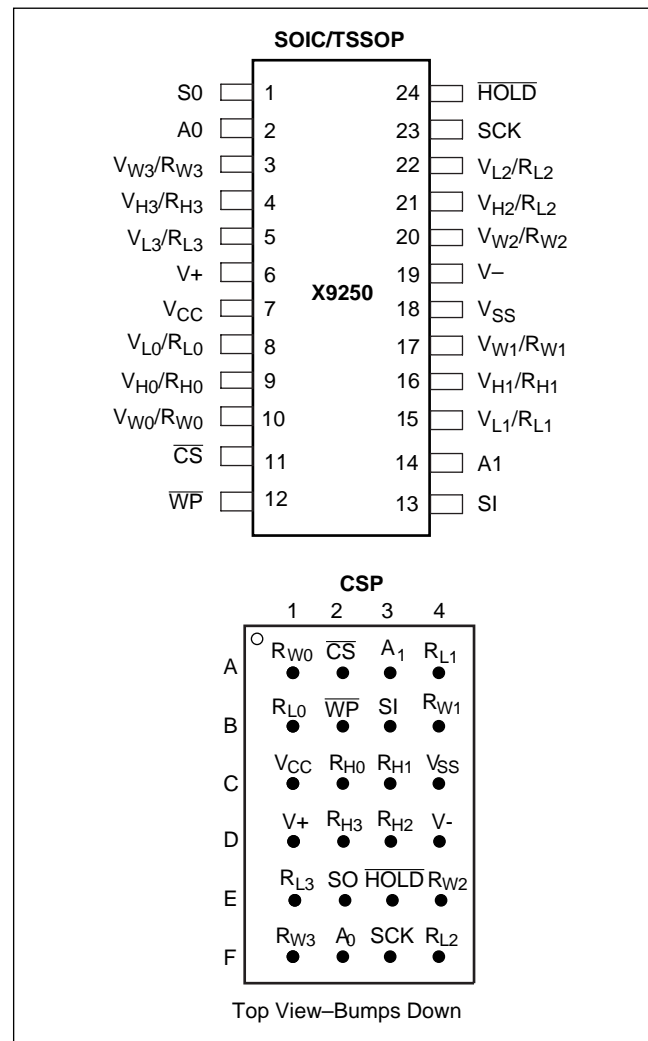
SOIC/TSSOP

| | | | |
|---|---|---|---|
| S0 | 1 | 24 | $\overline{HOLD}$ |
| A0 | 2 | 23 | SCK |
| $V_{W3}/R_{W3}$ | 3 | 22 | $V_{L2}/R_{L2}$ |
| $V_{H3}/R_{H3}$ | 4 | 21 | $V_{H2}/R_{L2}$ |
| $V_{L3}/R_{L3}$ | 5 | 20 | $V_{W2}/R_{W2}$ |
| V+ | 6 | 19 | V– |
| $V_{CC}$ | 7 | 18 | $V_{SS}$ |
| $V_{L0}/R_{L0}$ | 8 | 17 | $V_{W1}/R_{W1}$ |
| $V_{H0}/R_{H0}$ | 9 | 16 | $V_{H1}/R_{H1}$ |
| $V_{W0}/R_{W0}$ | 10 | 15 | $V_{L1}/R_{L1}$ |
| $\overline{CS}$ | 11 | 14 | A1 |
| $\overline{WP}$ | 12 | 13 | SI |

X9250

CSP

| | 1 | 2 | 3 | 4 |
|---|---|---|---|---|
| A | $R_{W0}$ | $\overline{CS}$ | $A_1$ | $R_{L1}$ |
| B | $R_{L0}$ | $\overline{WP}$ | SI | $R_{W1}$ |
| C | $V_{CC}$ | $R_{H0}$ | $R_{H1}$ | $V_{SS}$ |
| D | V+ | $R_{H3}$ | $R_{H2}$ | V- |
| E | $R_{L3}$ | SO | $\overline{HOLD}$ | $R_{W2}$ |
| F | $R_{W3}$ | $A_0$ | SCK | $R_{L2}$ |

Top View–Bumps Down